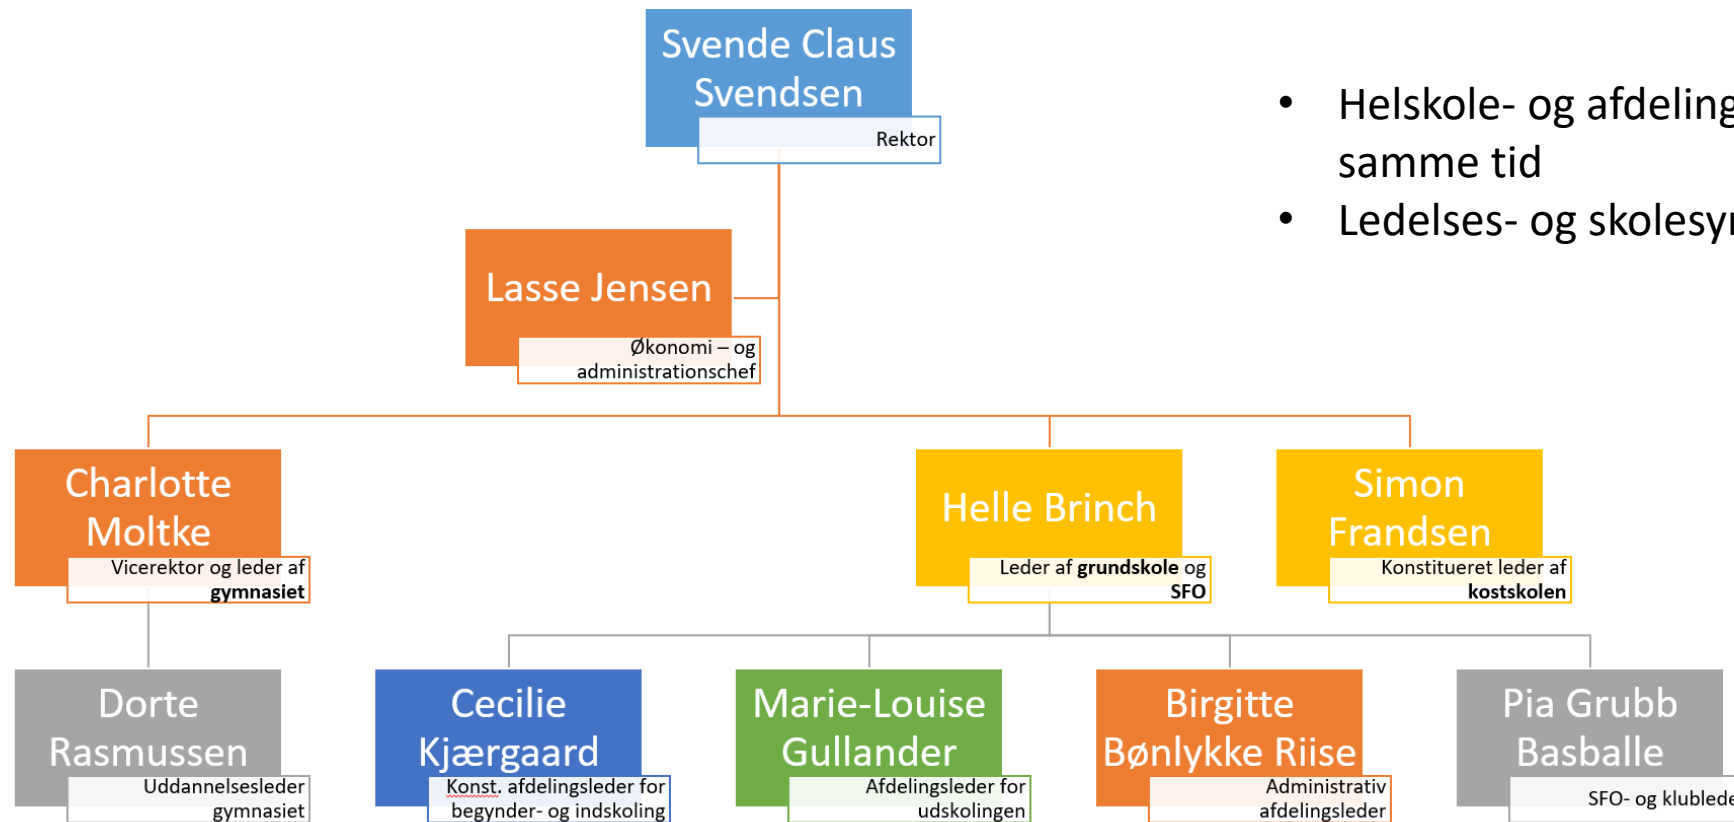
Svende Claus Svendsen
Rektor

Lasse Jensen
Økonomi – og administrationschef

Charlotte Moltke
Vicerektor og leder af **gymnasiet**

Helle Brinch
Leder af **grundskole** og **SFO**

Simon Frandsen
Konstitueret leder af **kostskolen**

Dorte Rasmussen
Uddannelsesleder gymnasiet

Cecilie Kjærgaard
Konst. afdelingsleder for begynder- og indskoling

Marie-Louise Gullander
Afdelingsleder for udskolingen

Birgitte Bønlykke Riise
Administrativ afdelingsleder

Pia Grubb Basballe
SFO- og klublede

• Helskole- og afdeling
samme tid
• Ledelses- og skolesy